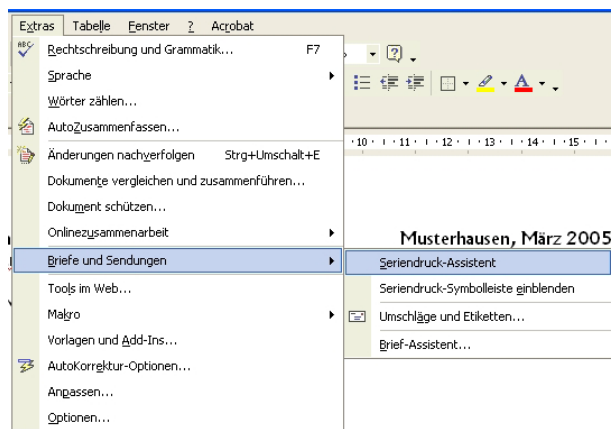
Extras Tabelle Fenster ? Acrobat

Rechtschreibung und Grammatik... F7
Sprache
Wörter zählen...
AutoZusammenfassen...
Änderungen nachverfolgen Strg+Umschalt+E
Dokumente vergleichen und zusammenführen...
Dokument schützen...
Onlinezusammenarbeit
Briefe und Sendungen
Tools im Web...
Makro
Vorlagen und Add-Ins...
AutoKorrektur-Optionen...
Anpassen...
Optionen...

·10· ı ·11· ı ·12· ı ·13· ı ·14· ı ·15·

Musterhausen, März 2005

Seriendruck-Assistent
Seriendruck-Symbolleiste einblenden
Umschläge und Etiketten...
Brief-Assistent...